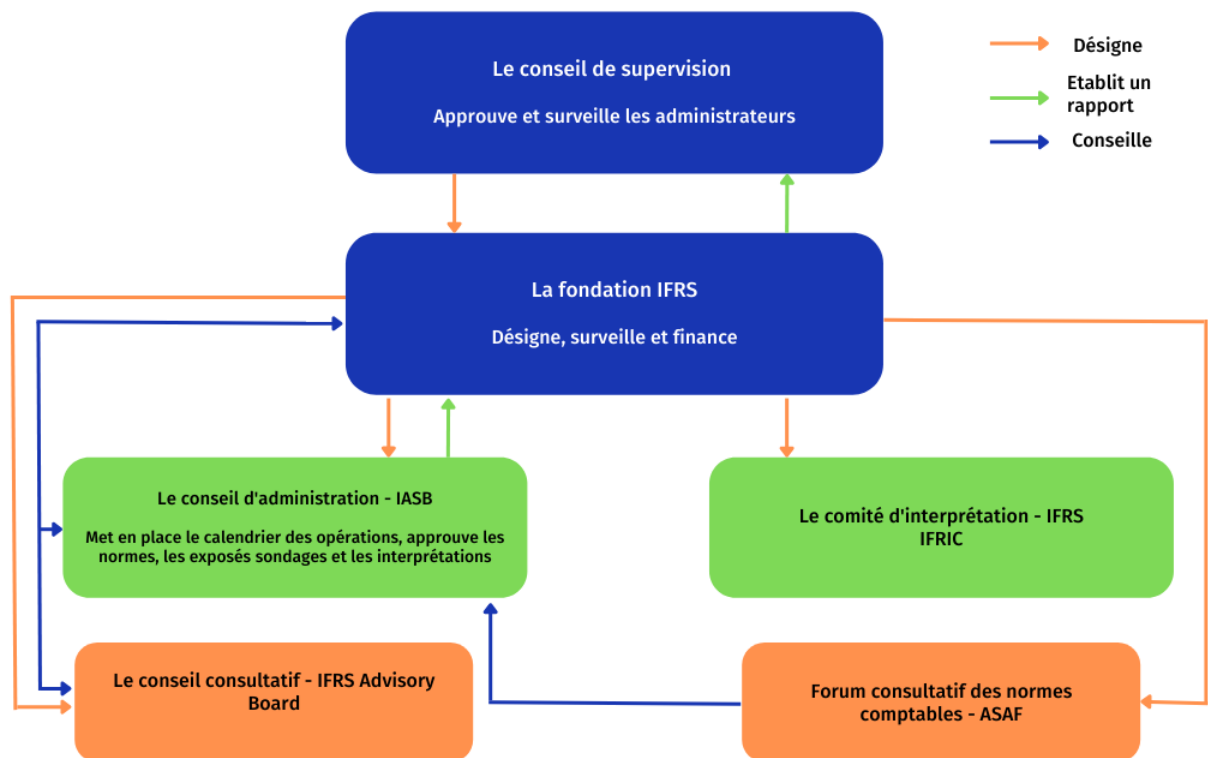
Désigne

Etablit un rapport

Conseille

Le conseil de supervision

Approuve et surveille les administrateurs

La fondation IFRS

Désigne, surveille et finance

Le conseil d'administration - IASB

Met en place le calendrier des opérations, approuve les normes, les exposés sondages et les interprétations

Le comité d'interprétation - IFRS IFRIC

Le conseil consultatif - IFRS Advisory Board

Forum consultatif des normes comptables - ASAF